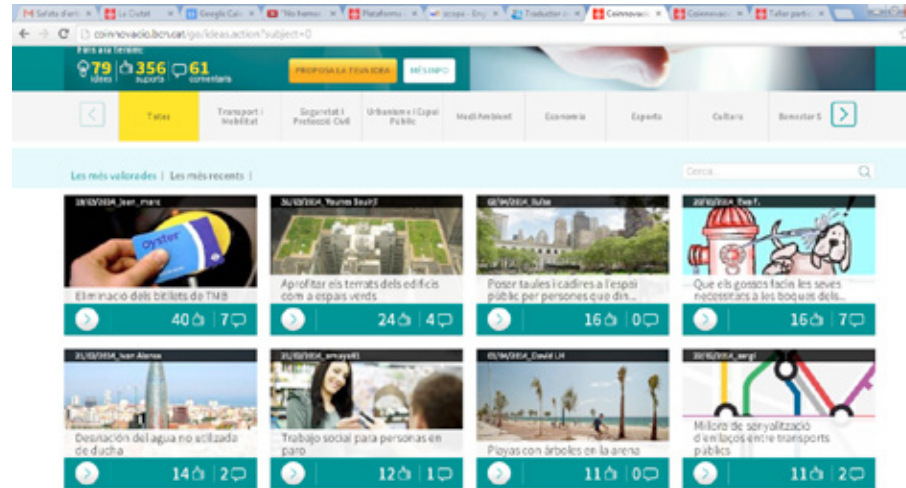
Safata d'en | La Ciutat | Google Cal | "No hamos | Plataform | scope - Eng | Traductor | Coinnovació | Coinnovació | Taller partic

coinnovacio.bcn.cat/go/ideas.action?subject=0

Fins ara tenim:
79 idees 356 suports 61 comentaris

PROPOSA LA TEVA IDEA | MÉS INFO

Totes | Transport i Mobilitat | Seguretat i Protecció Civil | Urbanisme i Espai Públic | Medi Ambient | Economia | Esports | Cultura | Benestar S

Les més valorades | Les més recents |

Cerca...

18/03/2014_Joan_Marc
Eliminació dels bitllets de TMB
40 | 7

31/03/2014_Younes Souir
Aprofitar els terrats dels edificis com a espais verds
24 | 4

02/04/2014_Ruha
Posar taules i cadires a l'espai públic per persones que din...
16 | 0

22/03/2014_Ewa F.
Que els gossos facin les seves necessitats a les boques dels...
16 | 7

21/03/2014_Ivan Alonso
Desviación del agua no utilizada de ducha
14 | 2

21/03/2014_amaya81
Trabajo social para personas en paro
12 | 1

01/04/2014_David LH
Playas con árboles en la arena
11 | 0

20/03/2014_sergi
Millora de senyalització d'enllaços entre transports públics
11 | 2